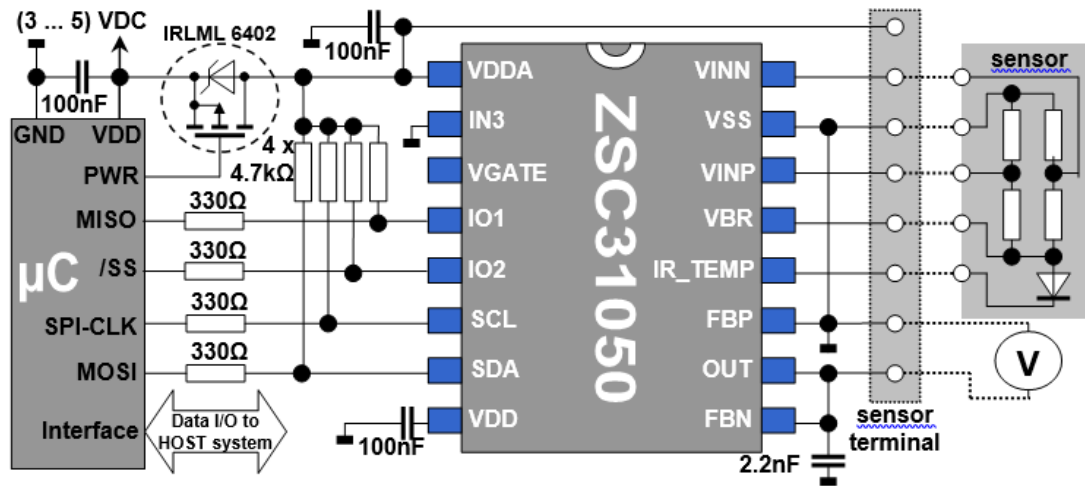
(3 … 5) VDC
IRLML 6402
100nF
100nF
GND VDD
PWR
4 x 4.7kΩ
MISO
330Ω
/SS
330Ω
µC
SPI-CLK
330Ω
MOSI
330Ω
Interface
Data I/O to HOST system
ZSC31050
VDDA
IN3
VGATE
IO1
IO2
SCL
SDA
VDD
100nF
VINN
VSS
VINP
VBR
IR_TEMP
FBP
OUT
FBN
2.2nF
sensor terminal
sensor
V